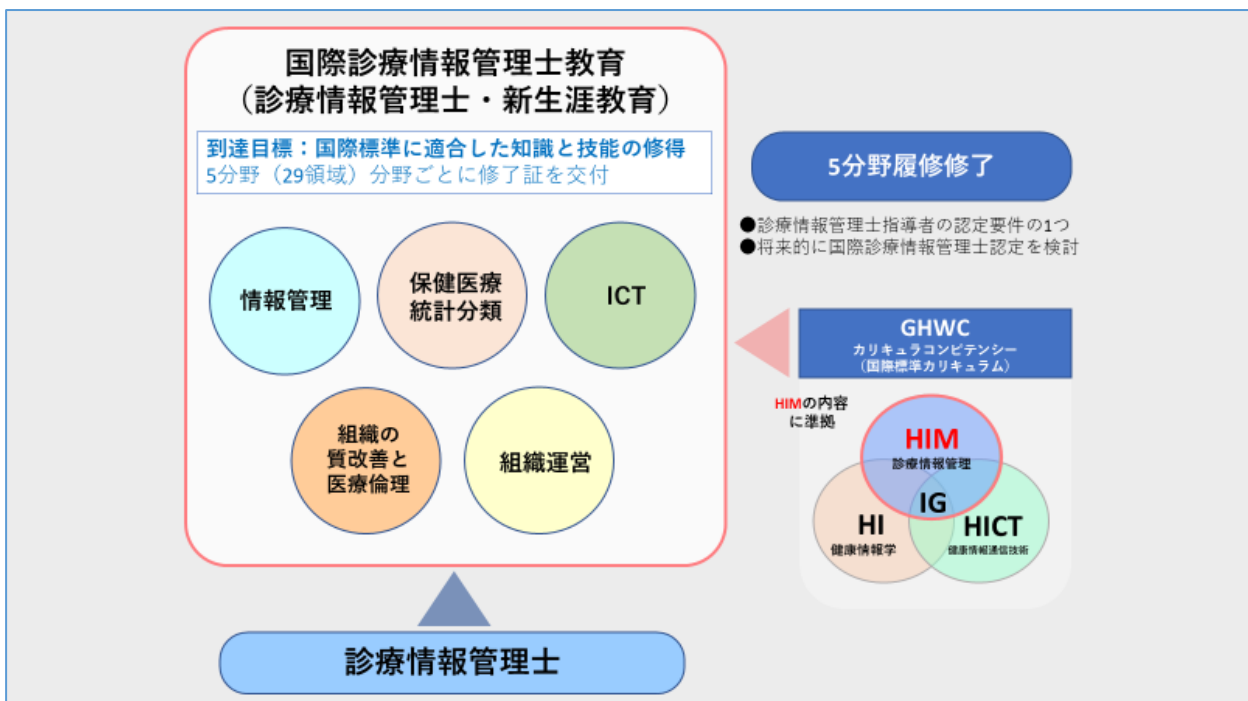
国際診療情報管理士教育
（診療情報管理士・新生涯教育）

到達目標：国際標準に適合した知識と技能の修得
5分野（29領域）分野ごとに修了証を交付

情報管理

保健医療
統計分類

ICT

組織の
質改善と
医療倫理

組織運営

5分野履修修了

●診療情報管理士指導者の認定要件の1つ
●将来的に国際診療情報管理士認定を検討

GHWC
カリキュラコンピテンシー
（国際標準カリキュラム）

HIMの内容
に準拠

HIM
診療情報管理

IG

HI
健康情報学

HICT
健康情報通信技術

診療情報管理士